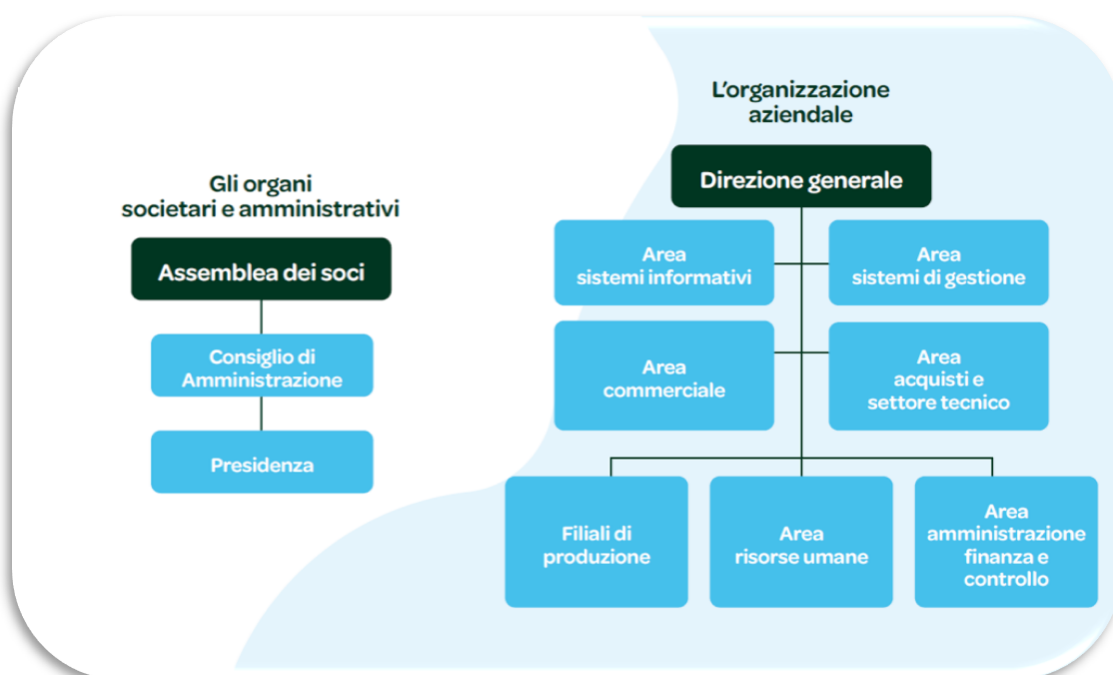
Gli organi societari e amministrativi

Assemblea dei soci

Consiglio di Amministrazione

Presidenza

L’organizzazione aziendale

Direzione generale

Area sistemi informativi

Area sistemi di gestione

Area commerciale

Area acquisti e settore tecnico

Filiali di produzione

Area risorse umane

Area amministrazione finanza e controllo